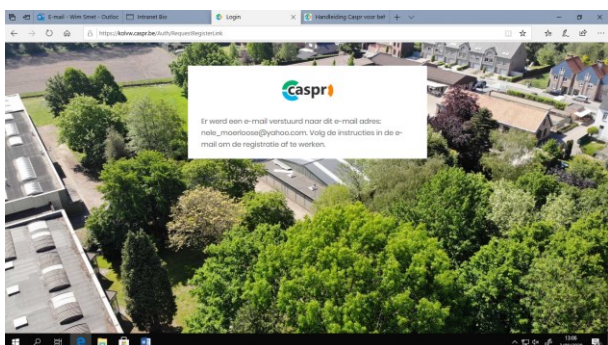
E-mail - Wim Smet - Outlo
Intranet Bio
Login
Handleiding Caspr voor bet
https://kolw.caspr.be/Auth/RequestRegisterLink

caspr

Er werd een e-mail verstuurd naar dit e-mail adres: nele_moerloose@yahoo.com. Volg de instructies in de e-mail om de registratie af te werken.

13:06
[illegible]